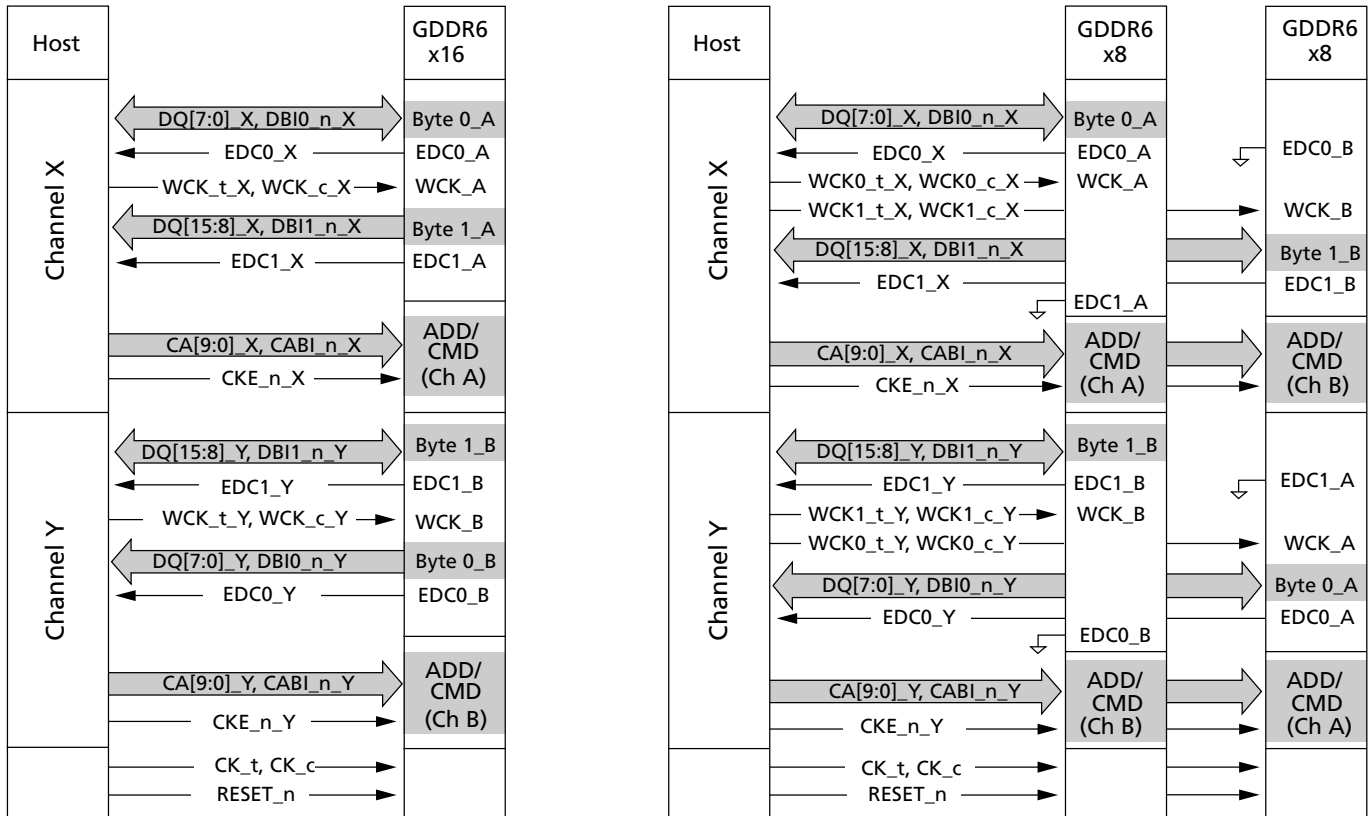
Host

GDDR6 x16

Channel X

DQ[7:0]_X, DBI0_n_X
Byte 0_A
EDC0_X
EDC0_A
WCK_t_X, WCK_c_X
WCK_A
DQ[15:8]_X, DBI1_n_X
Byte 1_A
EDC1_X
EDC1_A
CA[9:0]_X, CABI_n_X
CKE_n_X
ADD/ CMD (Ch A)

Channel Y

DQ[15:8]_Y, DBI1_n_Y
Byte 1_B
EDC1_Y
EDC1_B
WCK_t_Y, WCK_c_Y
WCK_B
DQ[7:0]_Y, DBI0_n_Y
Byte 0_B
EDC0_Y
EDC0_B
CA[9:0]_Y, CABI_n_Y
CKE_n_Y
ADD/ CMD (Ch B)

CK_t, CK_c
RESET_n

Host

GDDR6 x8

GDDR6 x8

Channel X

DQ[7:0]_X, DBI0_n_X
Byte 0_A
EDC0_X
EDC0_A
EDC0_B
WCK0_t_X, WCK0_c_X
WCK_A
WCK1_t_X, WCK1_c_X
WCK_B
DQ[15:8]_X, DBI1_n_X
Byte 1_B
EDC1_X
EDC1_B
EDC1_A
CA[9:0]_X, CABI_n_X
CKE_n_X
ADD/ CMD (Ch A)
ADD/ CMD (Ch B)

Channel Y

DQ[15:8]_Y, DBI1_n_Y
Byte 1_B
EDC1_Y
EDC1_B
EDC1_A
WCK1_t_Y, WCK1_c_Y
WCK_B
WCK0_t_Y, WCK0_c_Y
WCK_A
DQ[7:0]_Y, DBI0_n_Y
Byte 0_A
EDC0_Y
EDC0_A
EDC0_B
CA[9:0]_Y, CABI_n_Y
CKE_n_Y
ADD/ CMD (Ch B)
ADD/ CMD (Ch A)

CK_t, CK_c
RESET_n